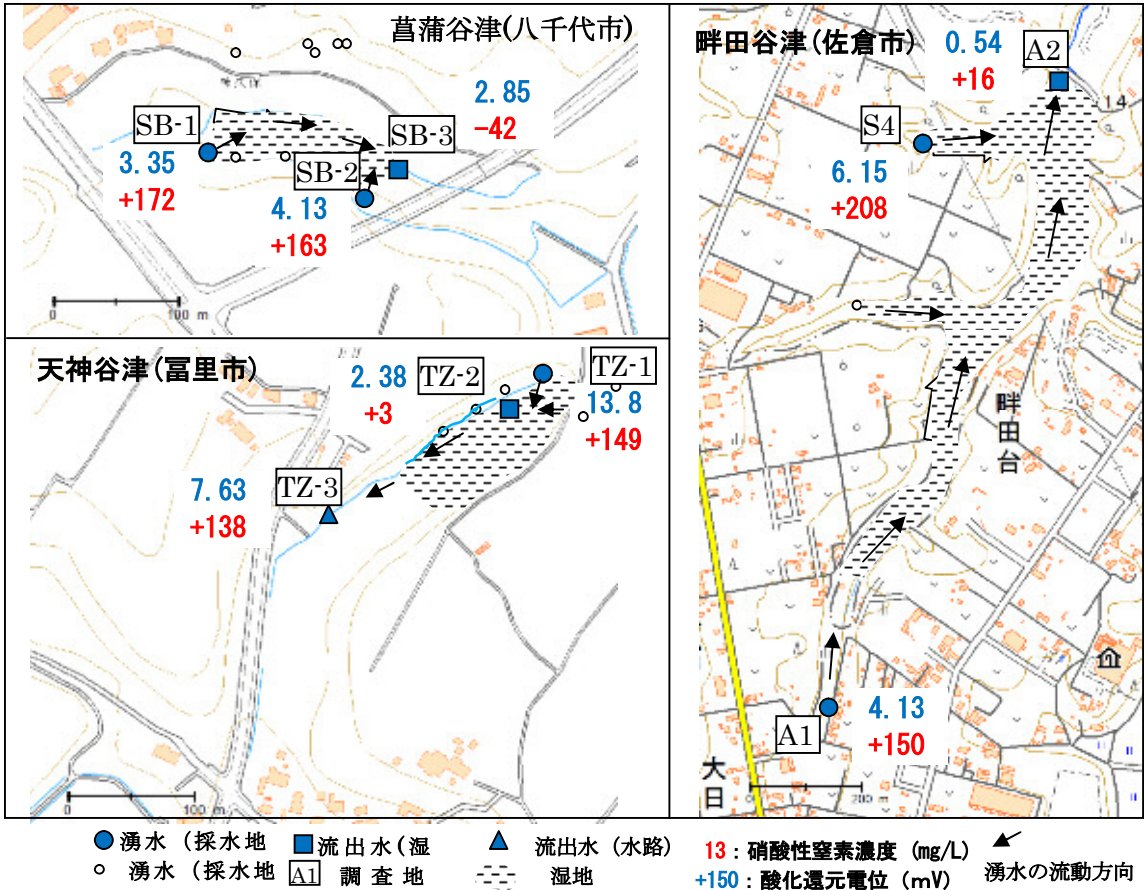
菖蒲谷津(八千代市)

SB-1
3.35
+172
SB-2
4.13
+163
SB-3
2.85
−42
0
100 m

天神谷津(冨里市)

2.38
+3
TZ-2
TZ-1
13.8
+149
7.63
+138
TZ-3
0
100 m

畔田谷津(佐倉市)

0.54
+16
A2
S4
6.15
+208
畔田台
A1
4.13
+150
大日
0
200 m

湧水（採水地 流出水(湿 流出水（水路） 13：硝酸性窒素濃度（mg/L） 湧水の流動方向
湧水（採水地 A1 調査地 湿地 +150：酸化還元電位（mV）